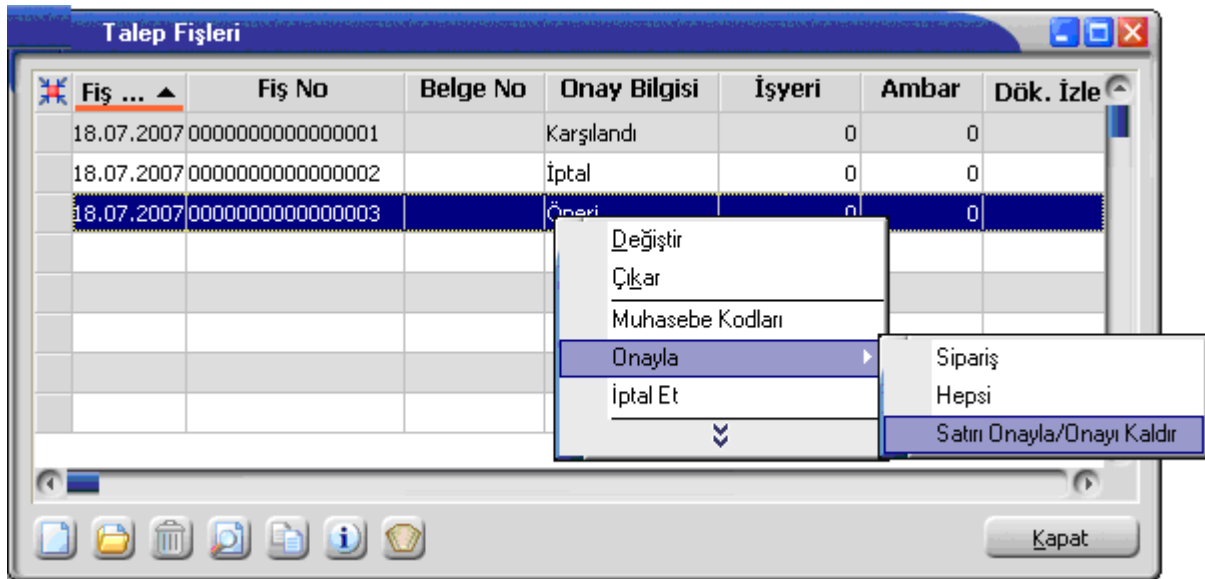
Talep Fişleri

| Fiş ... ▲ | Fiş No | Belge No | Onay Bilgisi | İşyeri | Ambar | Dök. İzle |
|---|---|---|---|---|---|---|
| 18.07.2007 | 0000000000000001 | | Karşılandı | 0 | 0 | |
| 18.07.2007 | 0000000000000002 | | İptal | 0 | 0 | |
| 18.07.2007 | 0000000000000003 | | Öneri | 0 | 0 | |

Değiştir
Çıkar
Muhasebe Kodları
Onayla
İptal Et

Sipariş
Hepsi
Satırı Onayla/Onayı Kaldır

Kapat